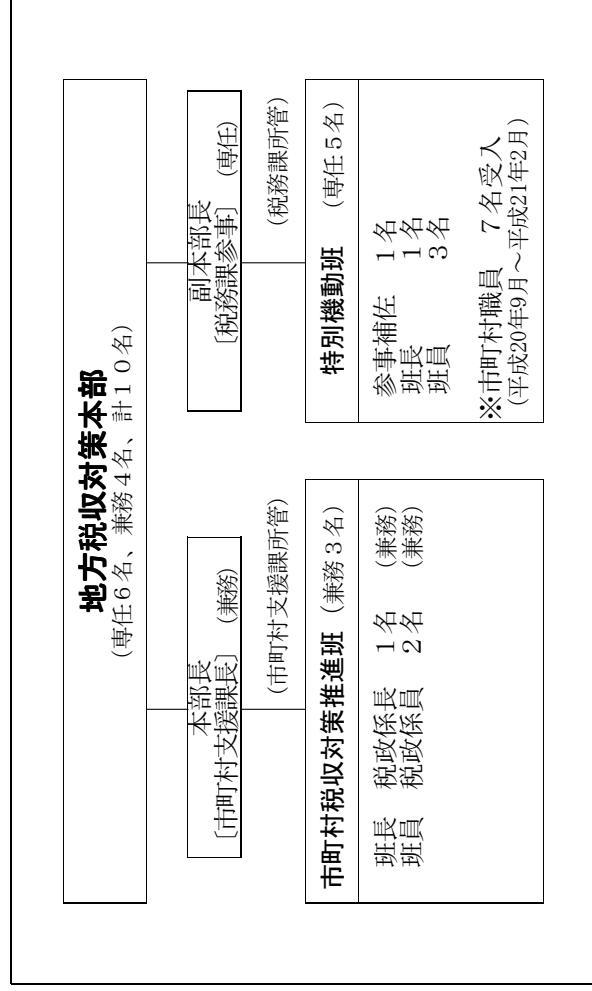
地方税収対策本部
（専任６名、兼務４名、計１０名）

本部長
〔市町村支援課長〕　（兼務）
（市町村支援課所管）

副本部長
〔税務課参事〕　（専任）
（税務課所管）

市町村税収対策推進班（兼務３名）
班長　税政係長　１名　（兼務）
班員　税政係員　２名　（兼務）

特別機動班　（専任５名）
参事補佐　１名
班長　１名
班員　３名
※市町村職員　７名受入
（平成20年9月～平成21年2月）